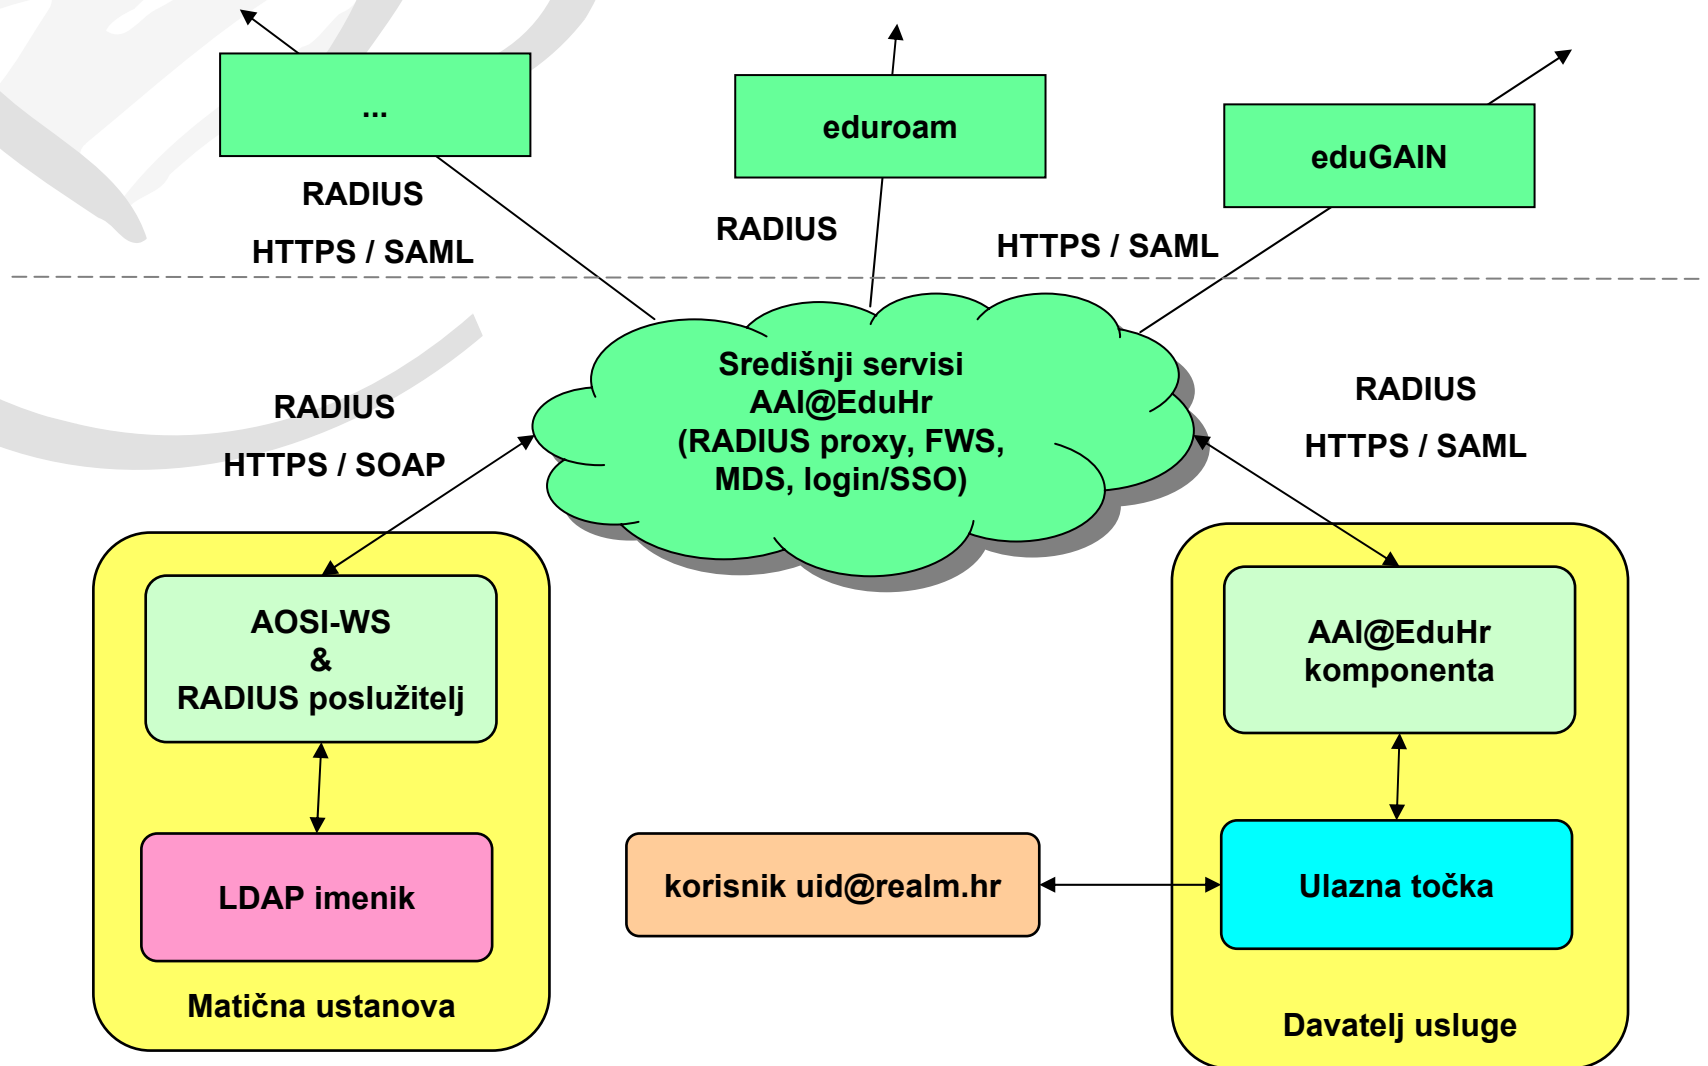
...

eduroam

eduGAIN

RADIUS

HTTPS / SAML

RADIUS

HTTPS / SAML

Središnji servisi
AAI@EduHr
(RADIUS proxy, FWS,
MDS, login/SSO)

RADIUS

HTTPS / SOAP

RADIUS

HTTPS / SAML

AOSI-WS
&
RADIUS poslužitelj

LDAP imenik

Matična ustanova

AAI@EduHr
komponenta

Ulazna točka

Davatelj usluge

korisnik uid@realm.hr